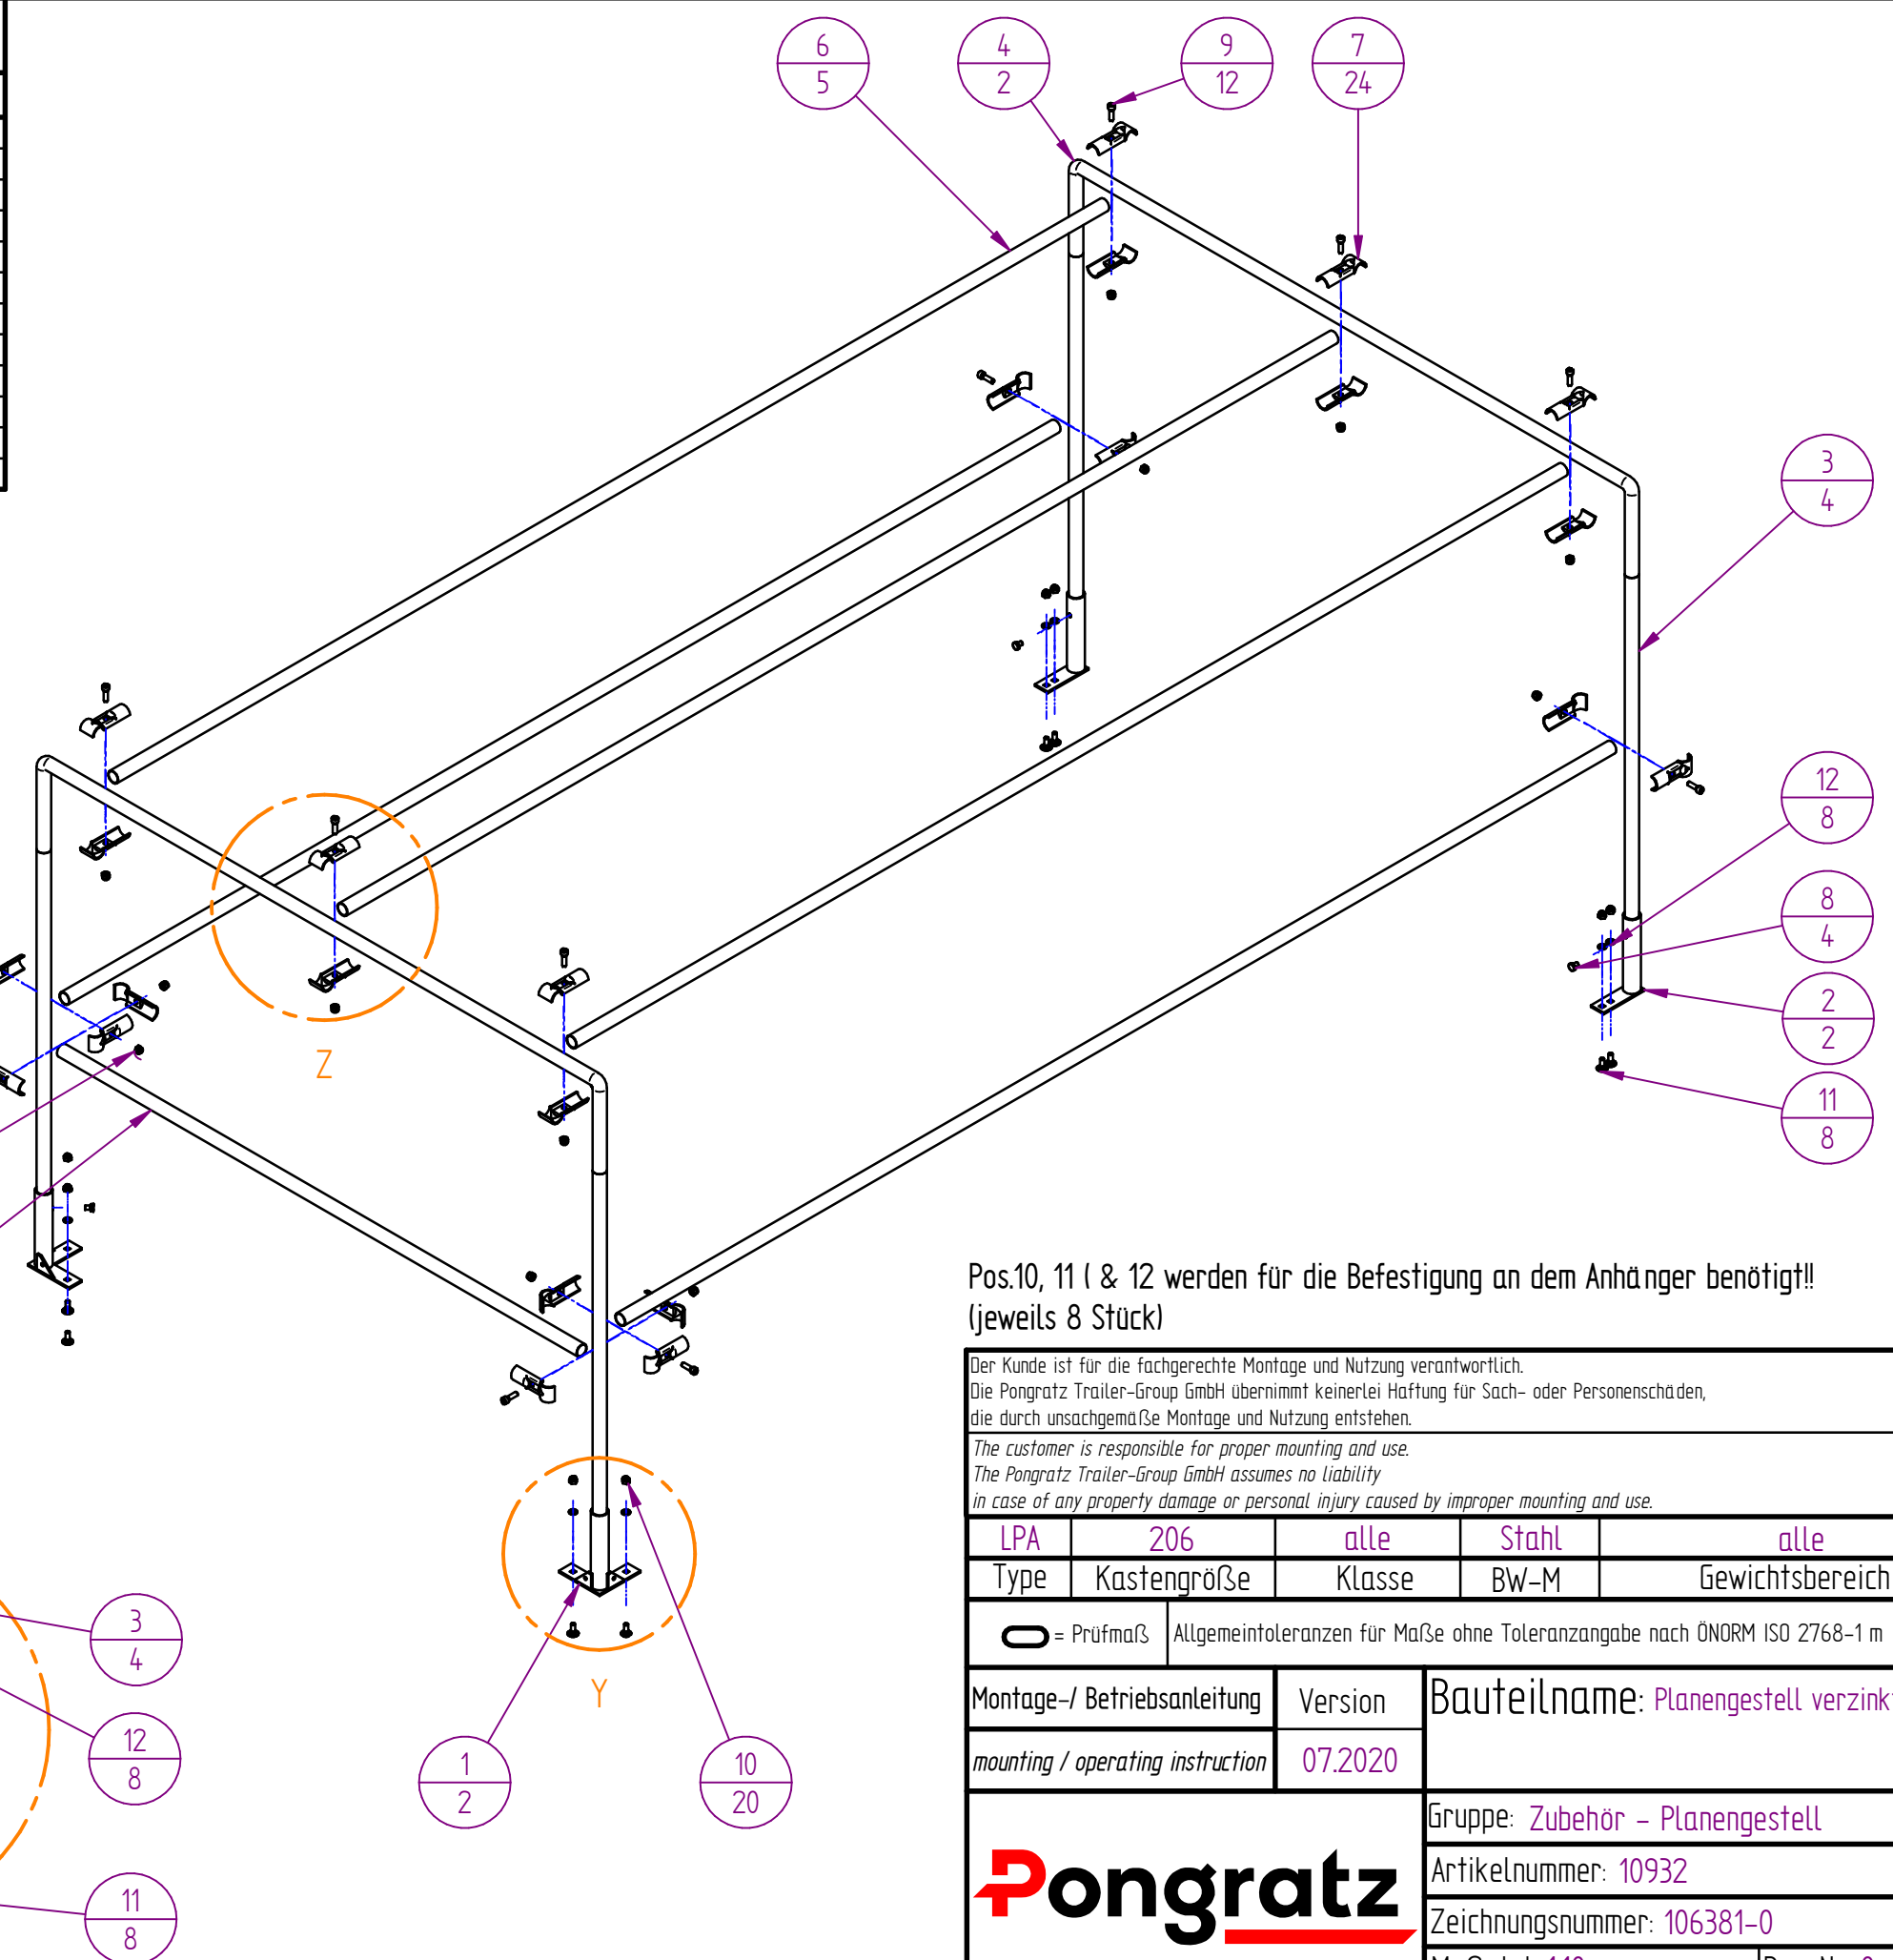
6
5

4
2

9
12

7
24

3
4

12
8

8
4

2
2

11
8

Z

Y

3
4

12
8

11
8

1
2

10
20

Pos.10, 11 ( & 12 werden für die Befestigung an dem Anhänger benötigt!!
(jeweils 8 Stück)

Der Kunde ist für die fachgerechte Montage und Nutzung verantwortlich.
Die Pongratz Trailer-Group GmbH übernimmt keinerlei Haftung für Sach- oder Personenschäden, die durch unsachgemäße Montage und Nutzung entstehen.

The customer is responsible for proper mounting and use.
The Pongratz Trailer-Group GmbH assumes no liability in case of any property damage or personal injury caused by improper mounting and use.

| LPA | 206 | alle | Stahl | alle |
|---|---|---|---|---|
| Type | Kastengröße | Klasse | BW-M | Gewichtsbereich |

= Prüfmaß | Allgemeintoleranzen für Maße ohne Toleranzangabe nach ÖNORM ISO 2768-1 m

Montage-/ Betriebsanleitung | Version | Bauteilname: Planengestell verzink
mounting / operating instruction | 07.2020

Pongratz

Gruppe: Zubehör - Planengestell
Artikelnummer: 10932
Zeichnungsnummer: 106381-0